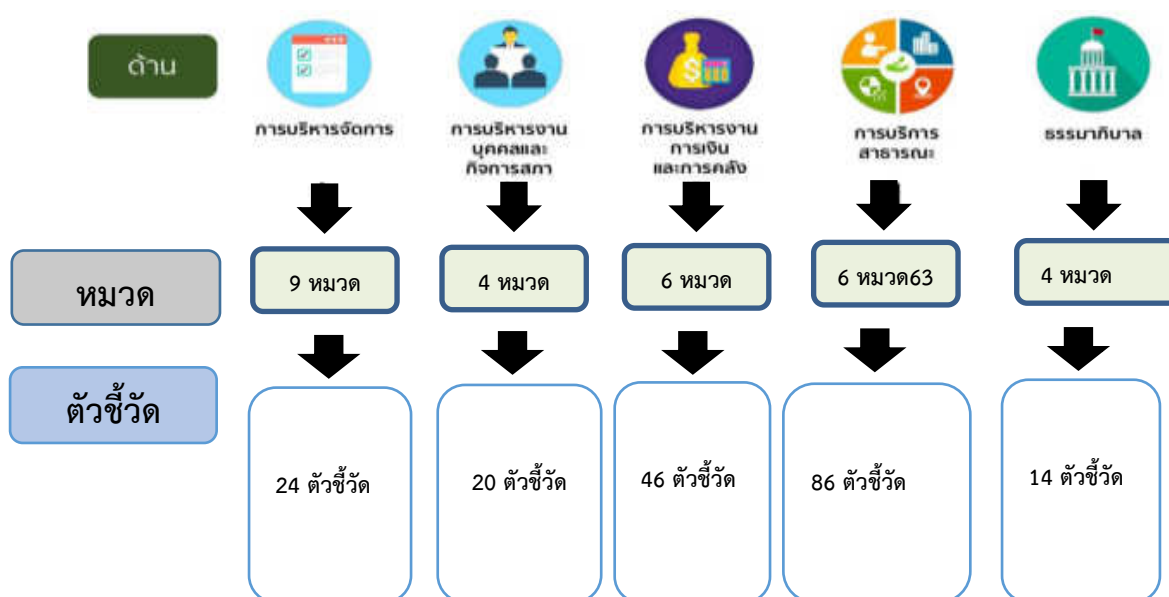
ด้าน

การบริหารจัดการ

การบริหารงานบุคคลและกิจการสภา

การบริหารงานการเงินและการคลัง

การบริการสาธารณะ

ธรรมาภิบาล

หมวด

9 หมวด

4 หมวด

6 หมวด

6 หมวด63

4 หมวด

ตัวชี้วัด

24 ตัวชี้วัด

20 ตัวชี้วัด

46 ตัวชี้วัด

86 ตัวชี้วัด

14 ตัวชี้วัด